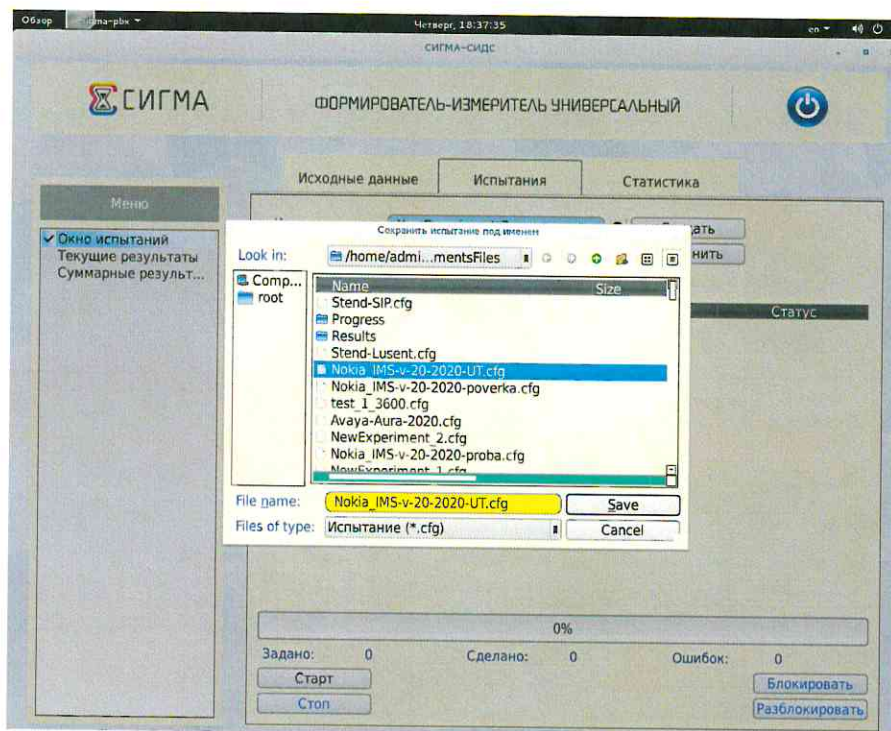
Обзор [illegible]ma-pbx ▾ Четверг, 18:37:35 en ▾

СИГМА-СИДС

СИГМА

ФОРМИРОВАТЕЛЬ-ИЗМЕРИТЕЛЬ УНИВЕРСАЛЬНЫЙ

Исходные данные

Испытания

Статистика

Меню

✓ Окно испытаний
Текущие результаты
Суммарные результ...

Сохранить испытание под именем

Look in: /home/admi...mentsFiles

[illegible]зать

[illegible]нить

Comp...
root

Name Size
Stend-SIP.cfg
Progress
Results
Stend-Lusent.cfg
Nokia_IMS-v-20-2020-UT.cfg
Nokia_IMS-v-20-2020-poverka.cfg
test_1_3600.cfg
Avaya-Aura-2020.cfg
NewExperiment_2.cfg
Nokia_IMS-v-20-2020-proba.cfg
NewExperiment_1.cfg

Статус

File name: Nokia_IMS-v-20-2020-UT.cfg Save

Files of type: Испытание (*.cfg) Cancel

0%

Задано: 0 Сделано: 0 Ошибок: 0

Старт

Стоп

Блокировать

Разблокировать